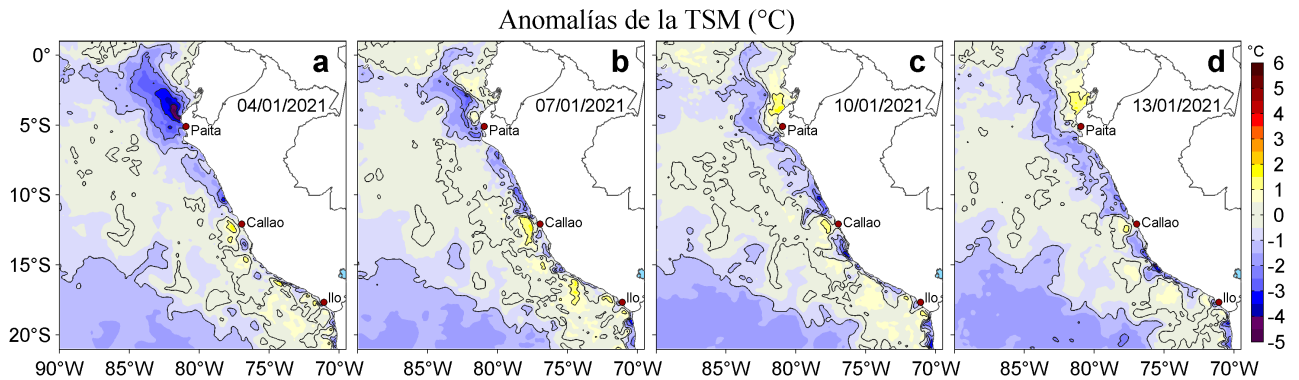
Anomalías de la TSM (°C)

0°
5°S
10°S
15°S
20°S

a
04/01/2021
Paita
Callao
Ilo

b
07/01/2021
Paita
Callao
Ilo

c
10/01/2021
Paita
Callao
Ilo

d
13/01/2021
Paita
Callao
Ilo

90°W 85°W 80°W 75°W 70°W
85°W 80°W 75°W 70°W
85°W 80°W 75°W 70°W
85°W 80°W 75°W 70°W

°C
6
5
4
3
2
1
0
-1
-2
-3
-4
-5